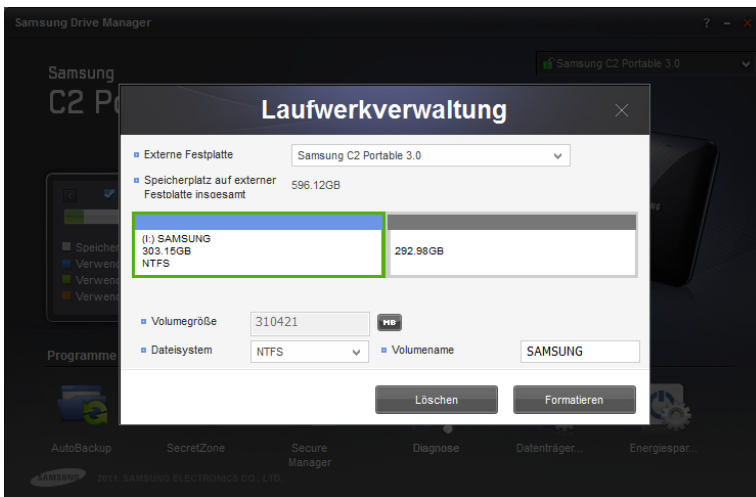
Samsung Drive Manager

? - ×

Samsung C2 Portable 3.0

Samsung
C2 Po

Speicher
Verwende
Verwende
Verwende

Programme

Laufwerkverwaltung

Externe Festplatte | Samsung C2 Portable 3.0

Speicherplatz auf externer Festplatte insgesamt | 596.12GB

(I:) SAMSUNG
303.15GB
NTFS

292.98GB

Volumegröße | 310421 | MB

Dateisystem | NTFS | Volumename | SAMSUNG

Löschen | Formatieren

AutoBackup | SecretZone | Secure Manager | Diagnose | Datenträger... | Energiespar...

SAMSUNG 2011 SAMSUNG ELECTRONICS CO., LTD.